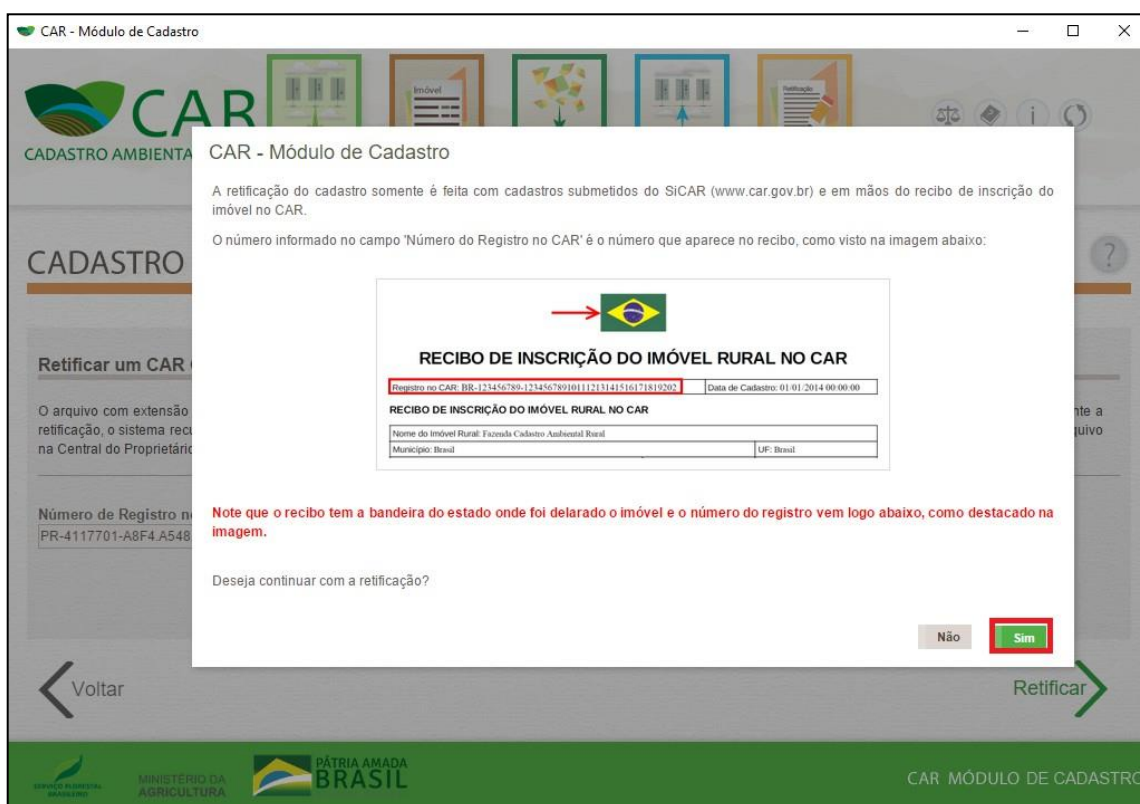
CAR - Módulo de Cadastro

CAR
CADASTRO AMBIENTA

Imóvel

Retificação

CADASTRO

Retificar um CAR

O arquivo com extensão
retificação, o sistema recu
na Central do Proprietário

nte a
uivo

Número de Registro n
PR-4117701-A8F4.A548

CAR - Módulo de Cadastro

A retificação do cadastro somente é feita com cadastros submetidos do SiCAR (www.car.gov.br) e em mãos do recibo de inscrição do imóvel no CAR.

O número informado no campo 'Número do Registro no CAR' é o número que aparece no recibo, como visto na imagem abaixo:

RECIBO DE INSCRIÇÃO DO IMÓVEL RURAL NO CAR

Registro no CAR: BR-123456789-12345678910111213141516171819202 | Data de Cadastro: 01/01/2014 00:00:00

RECIBO DE INSCRIÇÃO DO IMÓVEL RURAL NO CAR

Nome do Imóvel Rural: Fazenda Cadastro Ambiental Rural

Município: Brasil | UF: Brasil

Note que o recibo tem a bandeira do estado onde foi delarado o imóvel e o número do registro vem logo abaixo, como destacado na imagem.

Deseja continuar com a retificação?

Não Sim

Voltar

Retificar

SERVIÇO FLORESTAL BRASILEIRO
MINISTÉRIO DA AGRICULTURA
PÁTRIA AMADA BRASIL

CAR MÓDULO DE CADASTRO